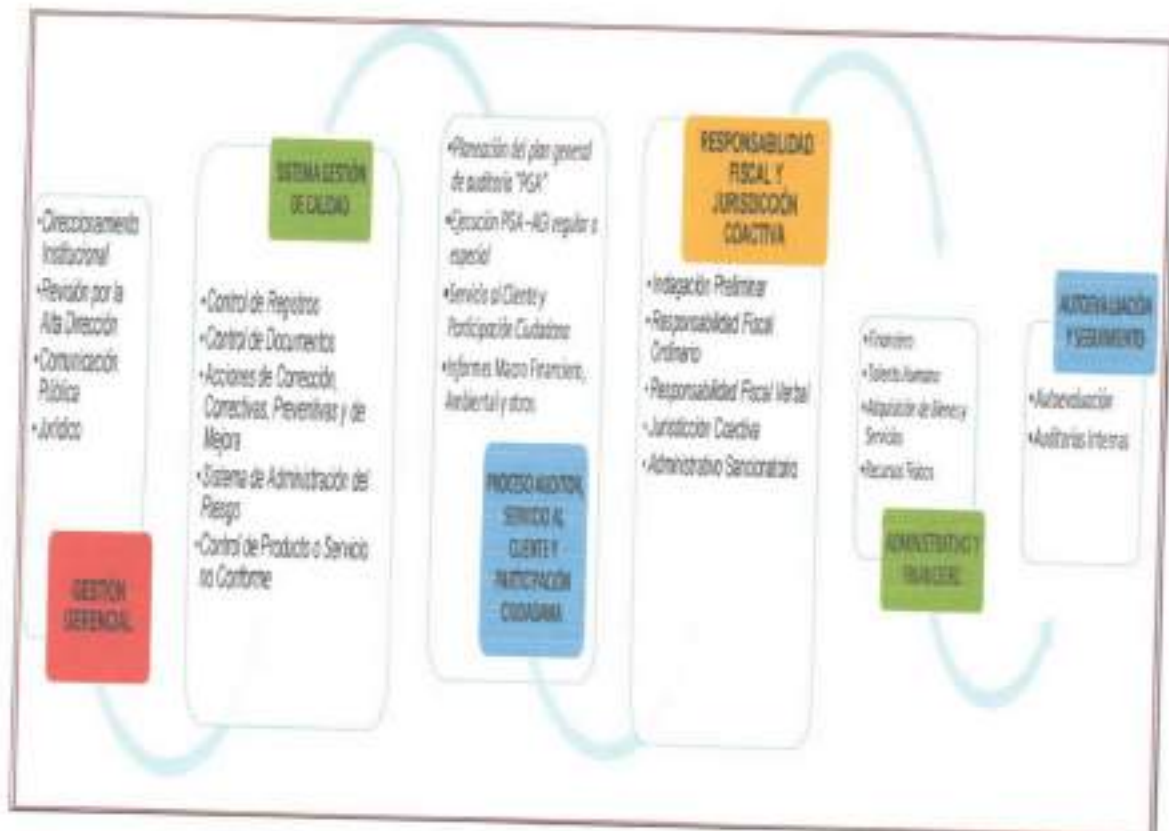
•Direccionamiento Institucional
•Revisión por la Alta Dirección
•Comunicación Pública
•Jurídico

GESTION GERENCIAL

SISTEMA GESTIÓN DE CALIDAD

•Control de Registros
•Control de Documentos
•Acciones de Corrección, Correctivas, Preventivas y de Mejora
•Sistema de Administración del Riesgo
•Control de Producto o Servicio no Conforme

•Planeación del plan general de auditoría "PGA"
•Ejecución PGA –AG regular o especial
•Servicio al Cliente y Participación Ciudadana
•Informes Macro Financiero, Ambiental y otros

PROCESO AUDITOR, SERVICIO AL CLIENTE Y PARTICIPACIÓN CIUDADANA

RESPONSABILIDAD FISCAL Y JURISDICCIÓN COACTIVA

•Indagación Preliminar
•Responsabilidad Fiscal Ordinario
•Responsabilidad Fiscal Verbal
•Jurisdicción Coactiva
•Administrativo Sancionatorio

•Financiero
•Talento Humano
•Adquisición de Bienes y Servicios
•Recursos Físicos

ADMINISTRATIVO Y FINANCIERO

AUTOEVALUACIÓN Y SEGUIMIENTO

•Autoevaluación
•Auditorías internas